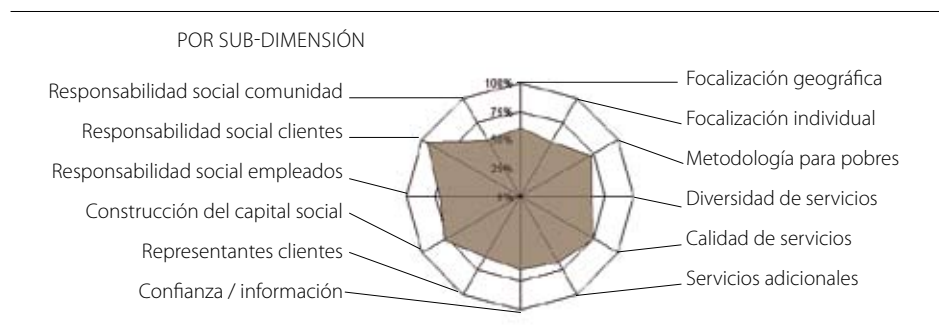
POR SUB-DIMENSIÓN

100%
75%
50%
25%
0%

Responsabilidad social comunidad
Responsabilidad social clientes
Responsabilidad social empleados
Construcción del capital social
Representantes clientes
Confianza / información

Focalización geográfica
Focalización individual
Metodología para pobres
Diversidad de servicios
Calidad de servicios
Servicios adicionales